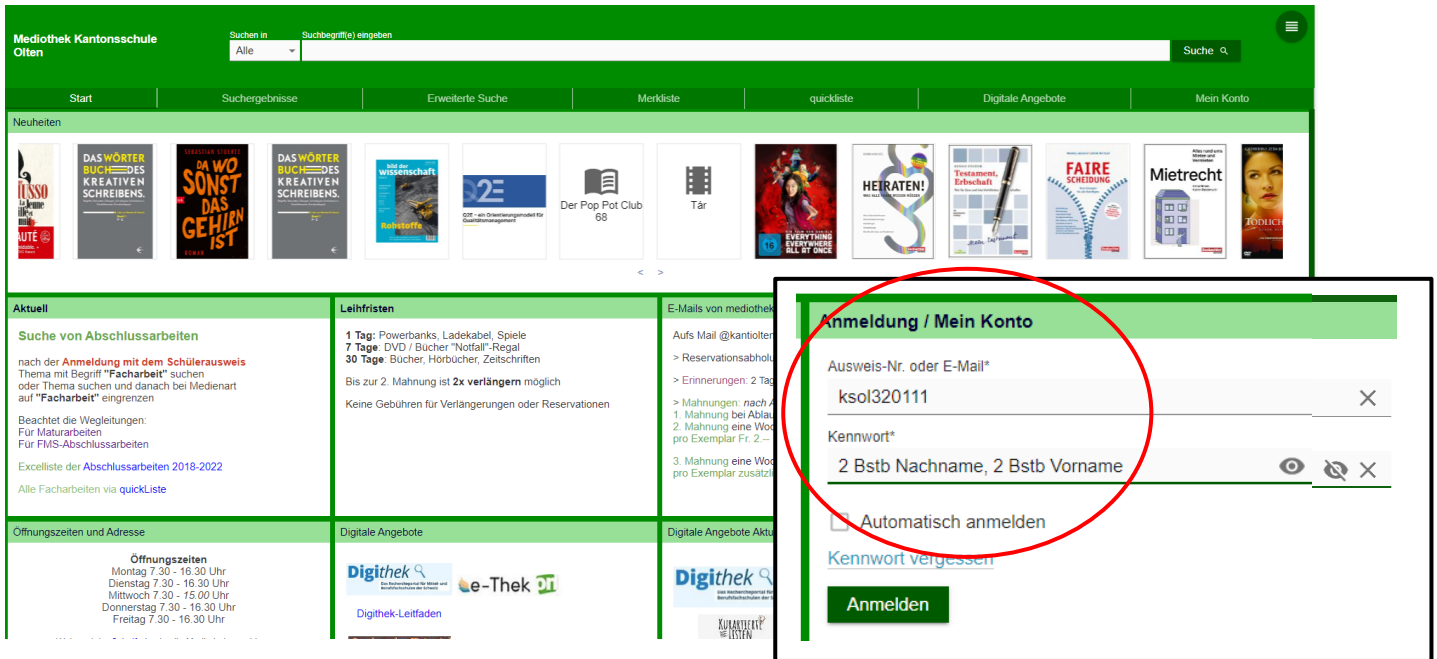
Mediothek Kantonsschule Olten

Suchen in
Alle
Suchbegriff(e) eingeben
Suche

Start | Suchergebnisse | Erweiterte Suche | Merkliste | quickliste | Digitale Angebote | Mein Konto

Neuheiten

DAS WÖRTERBUCH DES KREATIVEN SCHREIBENS.
DA WO SONST DAS GEHIRN IST
DAS WÖRTERBUCH DES KREATIVEN SCHREIBENS.
bild der wissenschaft
Rohstoffe
Q2E
Q2E – ein Orientierungsmodell für Qualitätsmanagement
Der Pop Pot Club 68
Tär
EVERYTHING EVERYWHERE ALL AT ONCE
HEIRATEN!
Testament, Erbschaft
FAIRE SCHEIDUNG
Mietrecht
TÖDLICH

< >

Aktuell

Suche von Abschlussarbeiten

nach der Anmeldung mit dem Schülerausweis
Thema mit Begriff "Facharbeit" suchen
oder Thema suchen und danach bei Medienart
auf "Facharbeit" eingrenzen

Beachtet die Wegleitungen:
Für Maturarbeiten
Für FMS-Abschlussarbeiten

Excelliste der Abschlussarbeiten 2018-2022

Alle Facharbeiten via quickListe

Leihfristen

1 Tag: Powerbanks, Ladekabel, Spiele
7 Tage: DVD / Bücher "Notfall"-Regal
30 Tage: Bücher, Hörbücher, Zeitschriften

Bis zur 2. Mahnung ist 2x verlängern möglich

Keine Gebühren für Verlängerungen oder Reservationen

E-Mails von mediothek

Aufs Mail @kantiolten

> Reservationsabholu

> Erinnerungen: 2 Tag

> Mahnungen: nach A
1. Mahnung bei Ablau
2. Mahnung eine Woc
pro Exemplar Fr. 2.–

3. Mahnung eine Woc
pro Exemplar zusätzl

Öffnungszeiten und Adresse

Öffnungszeiten
Montag 7.30 - 16.30 Uhr
Dienstag 7.30 - 16.30 Uhr
Mittwoch 7.30 - 15.00 Uhr
Donnerstag 7.30 - 16.30 Uhr
Freitag 7.30 - 16.30 Uhr

Digitale Angebote

Digithek
e-Thek
Digithek-Leitfaden

Digitale Angebote Aktu

Digithek

Anmeldung / Mein Konto

Ausweis-Nr. oder E-Mail*
ksol320111

Kennwort*
2 Bstb Nachname, 2 Bstb Vorname

Automatisch anmelden

Kennwort vergessen

Anmelden